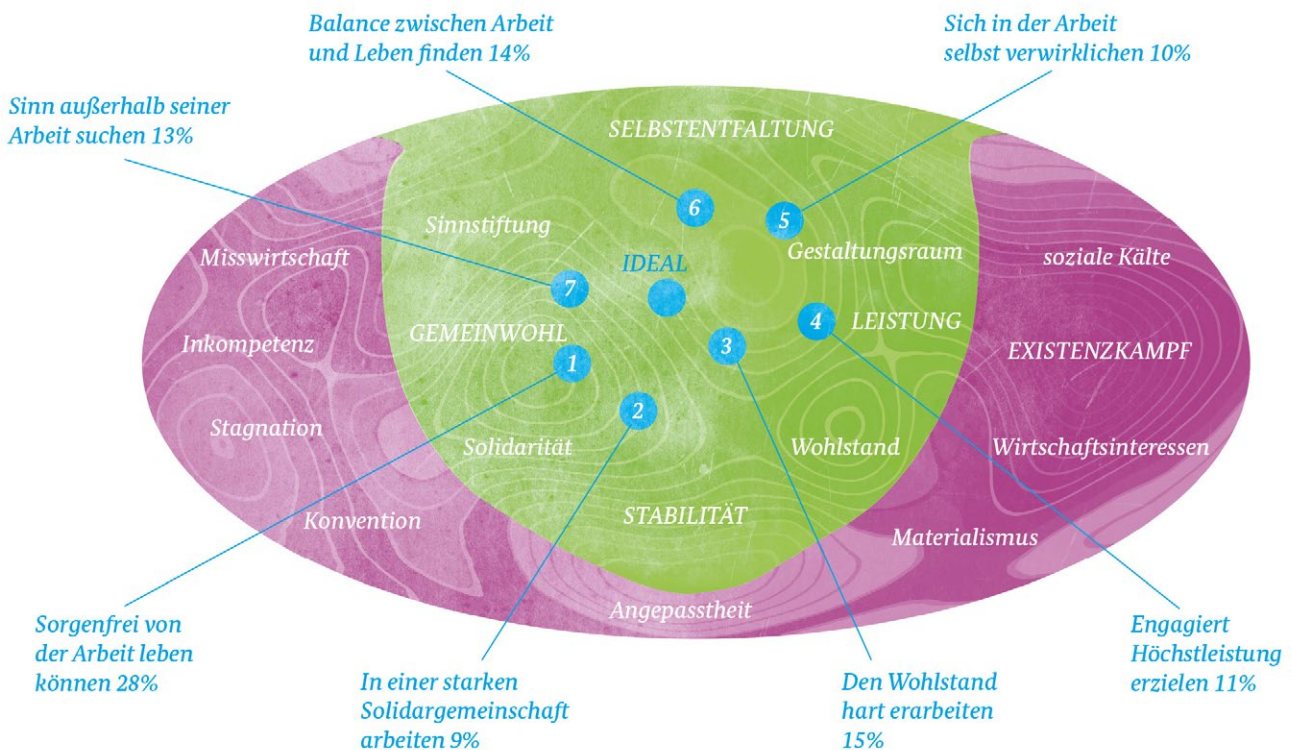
Balance zwischen Arbeit und Leben finden 14%

Sich in der Arbeit selbst verwirklichen 10%

Sinn außerhalb seiner Arbeit suchen 13%

SELBSTENTFALTUNG

6

5

Sinnstiftung

Gestaltungsraum

Misswirtschaft

IDEAL

soziale Kälte

7

4

LEISTUNG

GEMEINWOHL

Inkompetenz

3

EXISTENZKAMPF

1

2

Stagnation

Solidarität

Wohlstand

Wirtschaftsinteressen

STABILITÄT

Konvention

Materialismus

Angepasstheit

Sorgenfrei von der Arbeit leben können 28%

In einer starken Solidargemeinschaft arbeiten 9%

Den Wohlstand hart erarbeiten 15%

Engagiert Höchstleistung erzielen 11%